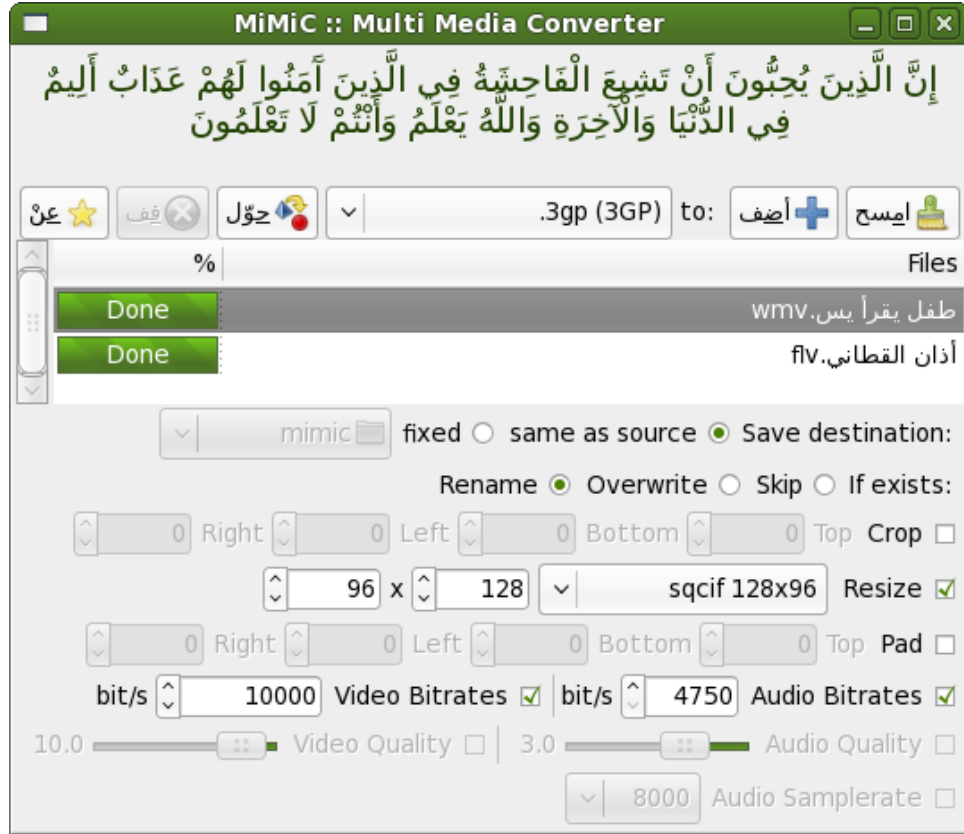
MiMiC :: Multi Media Converter

إِنَّ الَّذِينَ يُحِبُّونَ أَنْ تَشِيعَ الْفَاحِشَةُ فِي الَّذِينَ آمَنُوا لَهُمْ عَذَابٌ أَلِيمٌ فِي الدُّنْيَا وَالْآخِرَةِ وَاللَّهُ يَعْلَمُ وَأَنْتُمْ لَا تَعْلَمُونَ

عن | قف | حوّل | 3gp (3GP). | to: | أضف | امسح

| % | Files |
|---|---|
| Done | طفل يقرأ يس.wmv |
| Done | أذان القطاني.flv |

mimic fixed same as source Save destination:

Rename Overwrite Skip If exists:

0 Right 0 Left 0 Bottom 0 Top Crop

96 x 128 sqcif 128x96 Resize

0 Right 0 Left 0 Bottom 0 Top Pad

bit/s 10000 Video Bitrates bit/s 4750 Audio Bitrates

10.0 Video Quality 3.0 Audio Quality

8000 Audio Samplerate